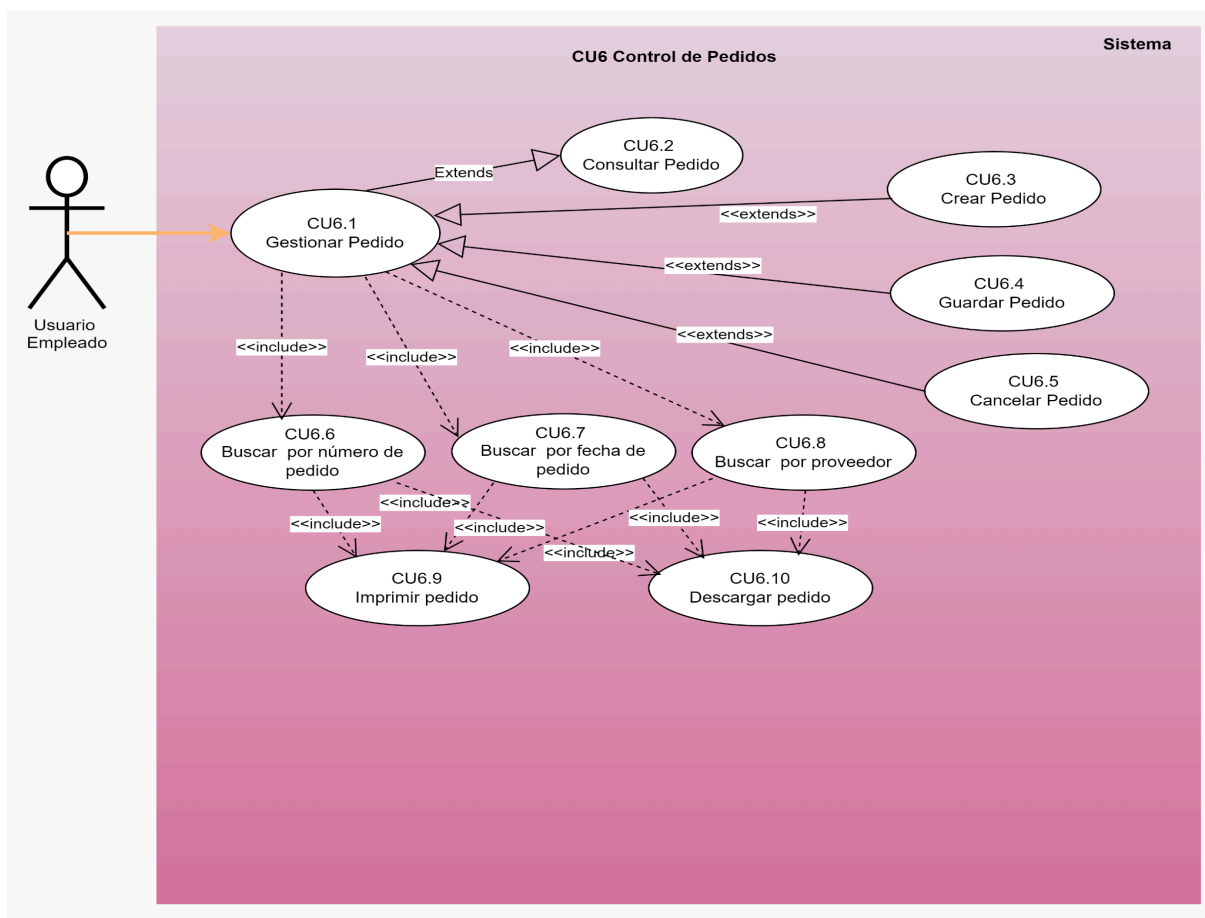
Sistema

CU6 Control de Pedidos

Usuario Empleado

CU6.1
Gestionar Pedido

Extends

CU6.2
Consultar Pedido

CU6.3
Crear Pedido

<<extends>>

<<extends>>

CU6.4
Guardar Pedido

<<extends>>

CU6.5
Cancelar Pedido

<<include>>

<<include>>

<<include>>

CU6.6
Buscar por número de pedido

CU6.7
Buscar por fecha de pedido

CU6.8
Buscar por proveedor

<<include>>

<<include>>

<<include>>

<<include>>

<<include>>

<<include>>

CU6.9
Imprimir pedido

CU6.10
Descargar pedido